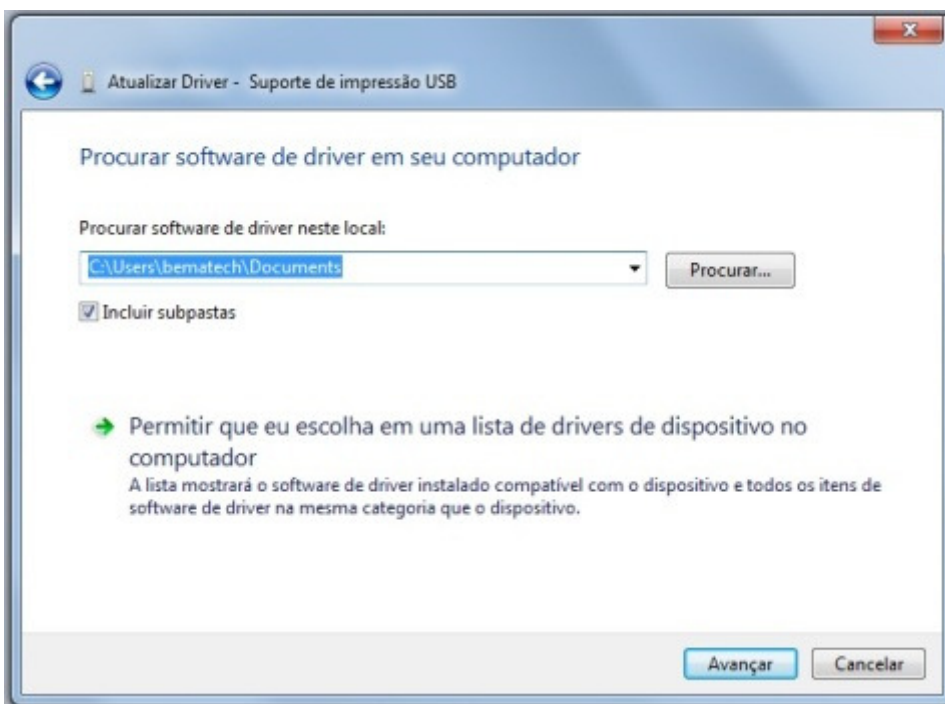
Atualizar Driver - Suporte de impressão USB

Procurar software de driver em seu computador

Procurar software de driver neste local:

C:\Users\bematech\Documents

Procurar...

Incluir subpastas

Permitir que eu escolha em uma lista de drivers de dispositivo no computador

A lista mostrará o software de driver instalado compatível com o dispositivo e todos os itens de software de driver na mesma categoria que o dispositivo.

Avançar

Cancelar